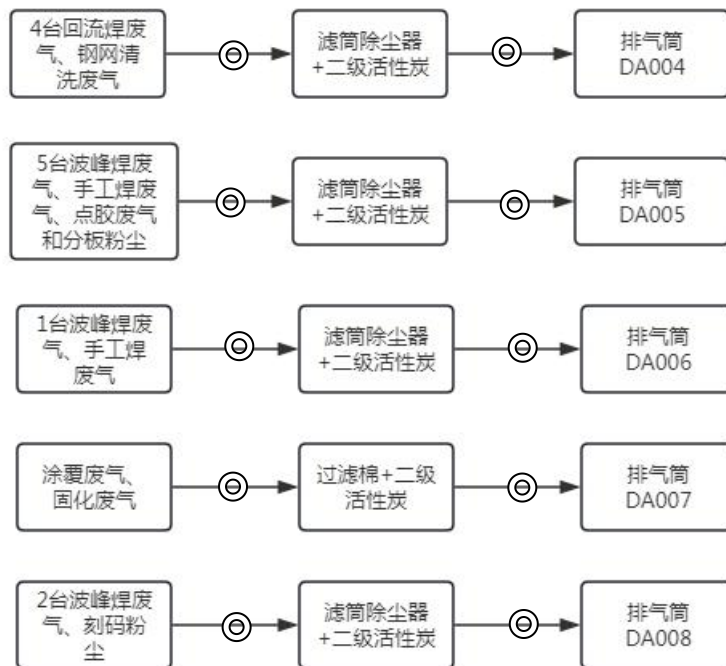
4台回流焊废气、钢网清洗废气

滤筒除尘器+二级活性炭

排气筒DA004

5台波峰焊废气、手工焊废气、点胶废气和分板粉尘

滤筒除尘器+二级活性炭

排气筒DA005

1台波峰焊废气、手工焊废气

滤筒除尘器+二级活性炭

排气筒DA006

涂覆废气、固化废气

过滤棉+二级活性炭

排气筒DA007

2台波峰焊废气、刻码粉尘

滤筒除尘器+二级活性炭

排气筒DA008